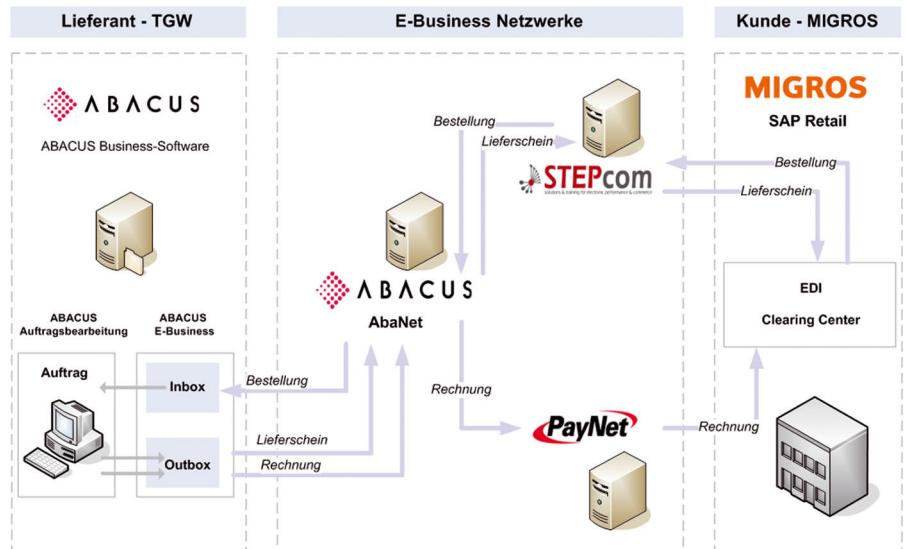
Lieferant - TGW

E-Business Netzwerke

Kunde - MIGROS

ABACUS

ABACUS Business-Software

ABACUS Auftragsbearbeitung

ABACUS E-Business

Auftrag

Inbox

Outbox

Bestellung

Lieferschein

Rechnung

Bestellung

Lieferschein

STEPcom

solutions & training for electronic performance & commerce

ABACUS

AbaNet

Rechnung

PayNet

MIGROS

SAP Retail

Bestellung

Lieferschein

EDI

Clearing Center

Rechnung